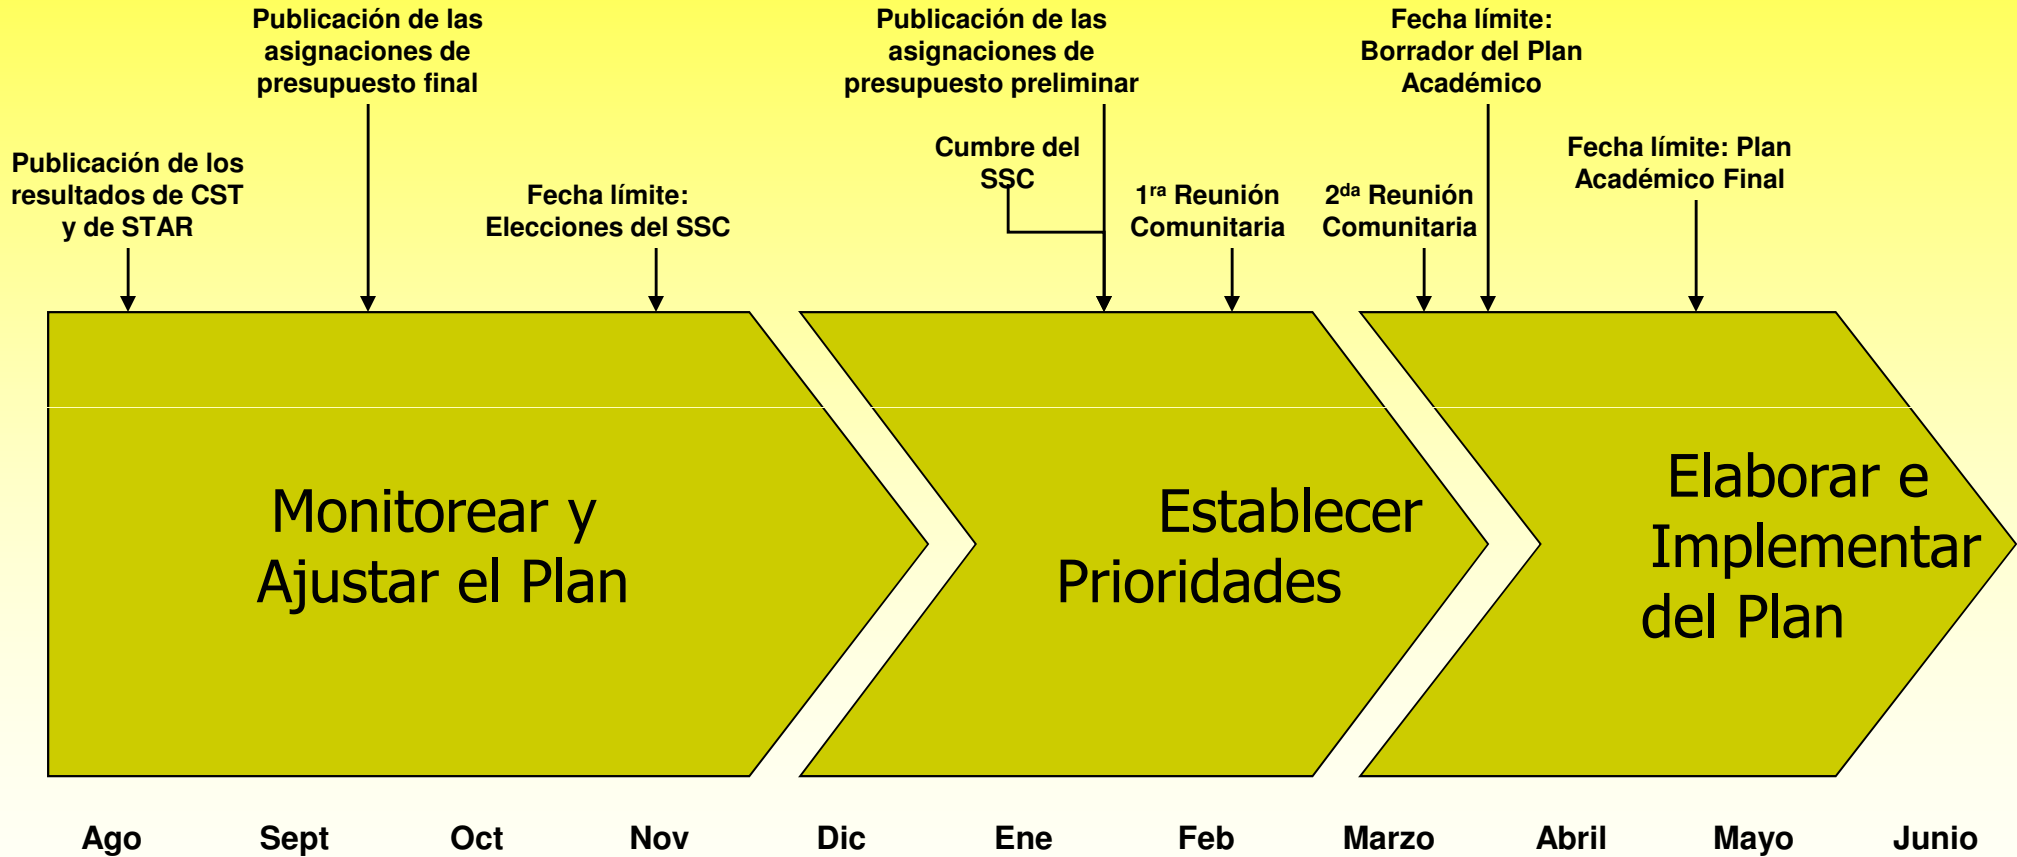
Publicación de los resultados de CST y de STAR

Publicación de las asignaciones de presupuesto final

Fecha límite: Elecciones del SSC

Publicación de las asignaciones de presupuesto preliminar

Cumbre del SSC

$1^{ra}$ Reunión Comunitaria

$2^{da}$ Reunión Comunitaria

Fecha límite: Borrador del Plan Académico

Fecha límite: Plan Académico Final

Monitorear y Ajustar el Plan

Establecer Prioridades

Elaborar e Implementar del Plan

Ago Sept Oct Nov Dic Ene Feb Marzo Abril Mayo Junio